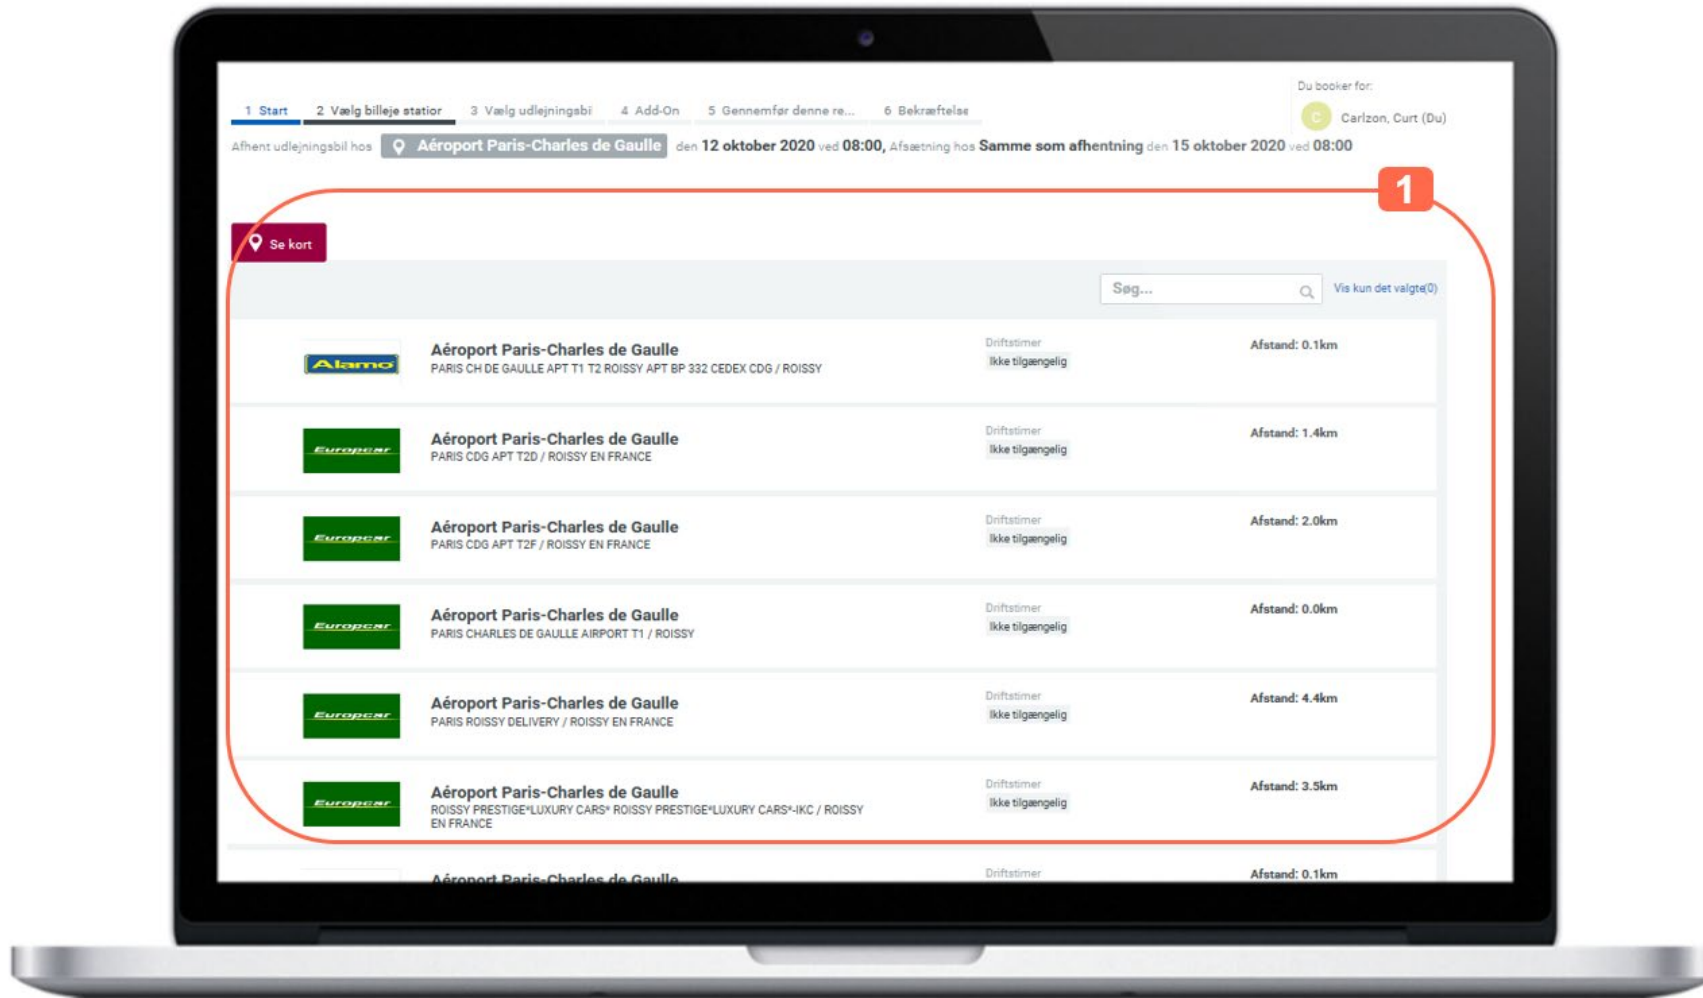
1 Start 2 Vælg billeje station 3 Vælg udlejningsbil 4 Add-On 5 Gennemfør denne re... 6 Bekræftelse

Du booker for:

C Carlzon, Curt (Du)

Afhent udlejningsbil hos Aéroport Paris-Charles de Gaulle den 12 oktober 2020 ved 08:00, Afsætning hos Samme som afhentning den 15 oktober 2020 ved 08:00

1

Se kort

Søg...

Vis kun det valgte(0)

Alamo
Aéroport Paris-Charles de Gaulle
PARIS CH DE GAULLE APT T1 T2 ROISSY APT BP 332 CEDEX CDG / ROISSY
Driftstimer
Ikke tilgængelig
Afstand: 0.1km

Europcar
Aéroport Paris-Charles de Gaulle
PARIS CDG APT T2D / ROISSY EN FRANCE
Driftstimer
Ikke tilgængelig
Afstand: 1.4km

Europcar
Aéroport Paris-Charles de Gaulle
PARIS CDG APT T2F / ROISSY EN FRANCE
Driftstimer
Ikke tilgængelig
Afstand: 2.0km

Europcar
Aéroport Paris-Charles de Gaulle
PARIS CHARLES DE GAULLE AIRPORT T1 / ROISSY
Driftstimer
Ikke tilgængelig
Afstand: 0.0km

Europcar
Aéroport Paris-Charles de Gaulle
PARIS ROISSY DELIVERY / ROISSY EN FRANCE
Driftstimer
Ikke tilgængelig
Afstand: 4.4km

Europcar
Aéroport Paris-Charles de Gaulle
ROISSY PRESTIGE*LUXURY CARS* ROISSY PRESTIGE*LUXURY CARS*-IKC / ROISSY EN FRANCE
Driftstimer
Ikke tilgængelig
Afstand: 3.5km

Aéroport Paris-Charles de Gaulle
Driftstimer
Afstand: 0.1km